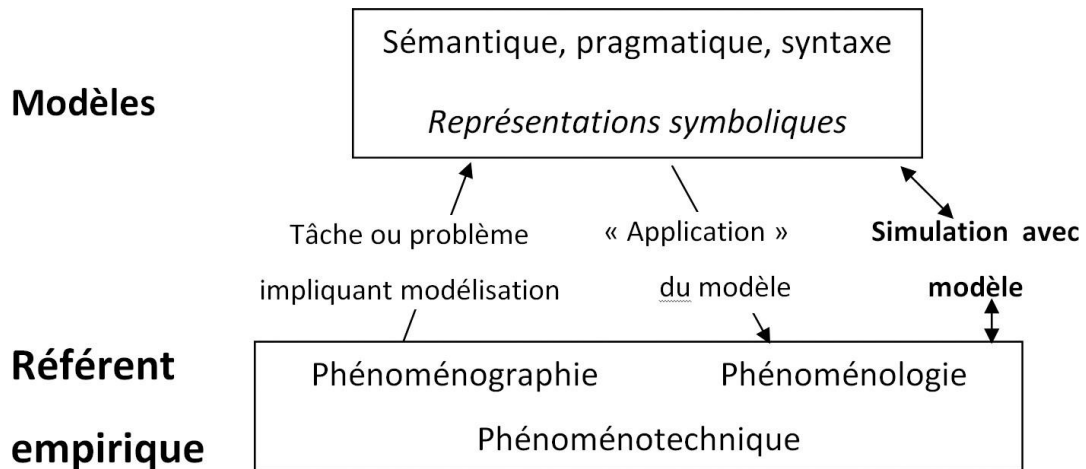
Sémantique, pragmatique, syntaxe

*Représentations symboliques*

**Modèles**

Tâche ou problème impliquant modélisation

« Application » du modèle

**Simulation avec modèle**

**Référent empirique**

Phénoménographie

Phénoménologie

Phénoménotechnique